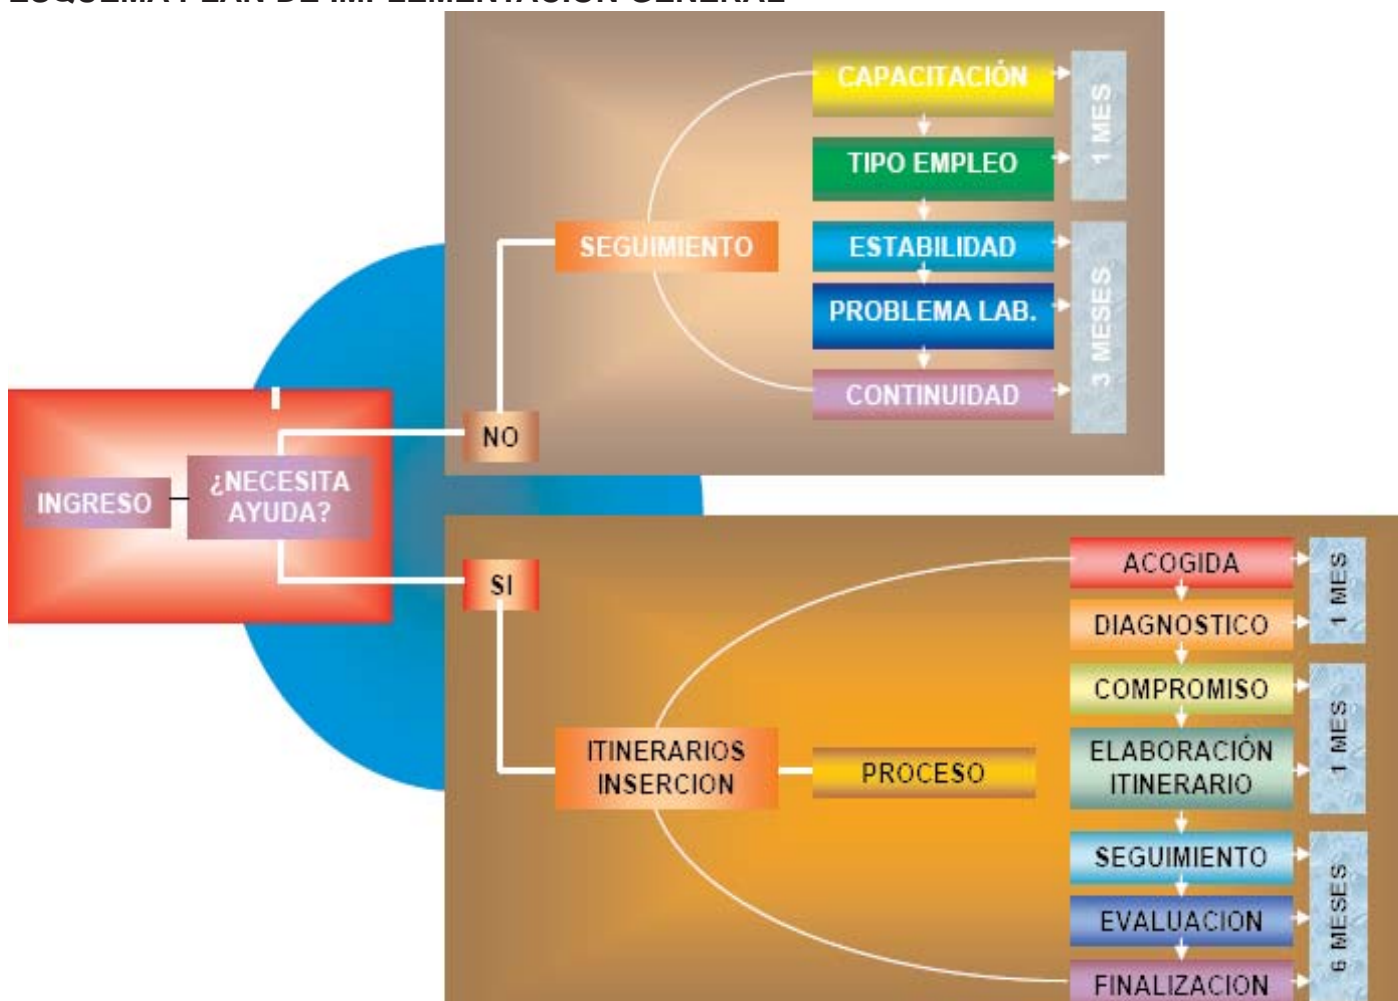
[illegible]

CAPACITACIÓN
TIPO EMPLEO
1 MES
SEGUIMIENTO
ESTABILIDAD
PROBLEMA LAB.
CONTINUIDAD
3 MESES
NO
INGRESO
¿NECESITA AYUDA?
SI
ACOGIDA
DIAGNOSTICO
1 MES
COMPROMISO
ELABORACIÓN ITINERARIO
1 MES
ITINERARIOS INSERCION
PROCESO
SEGUIMIENTO
EVALUACION
FINALIZACION
6 MESES